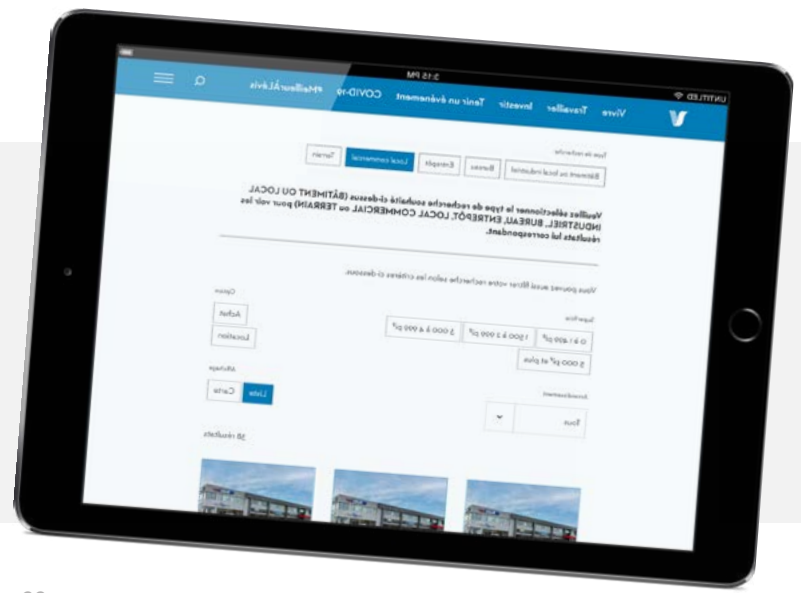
UNTITLED
3:15 PM

Vivre Travailler Investir Tenir un événement COVID-19 #MeilleurÀLévis

Type de recherche
Bâtiment ou local industriel Bureau Entrepôt Local commercial Terrain

Veuillez sélectionner le type de recherche souhaité ci-dessus (BÂTIMENT OU LOCAL INDUSTRIEL, BUREAU, ENTREPÔT, LOCAL COMMERCIAL ou TERRAIN) pour voir les résultats lui correspondant.

Vous pouvez aussi filtrer votre recherche selon les critères ci-dessous.

Superficie
0 à 1 499 pi² 1 500 à 2 999 pi² 3 000 à 4 999 pi² 5 000 pi² et plus

Option
Achat Location

Arrondissement
Tous

Affichage
Liste Carte

38 résultats